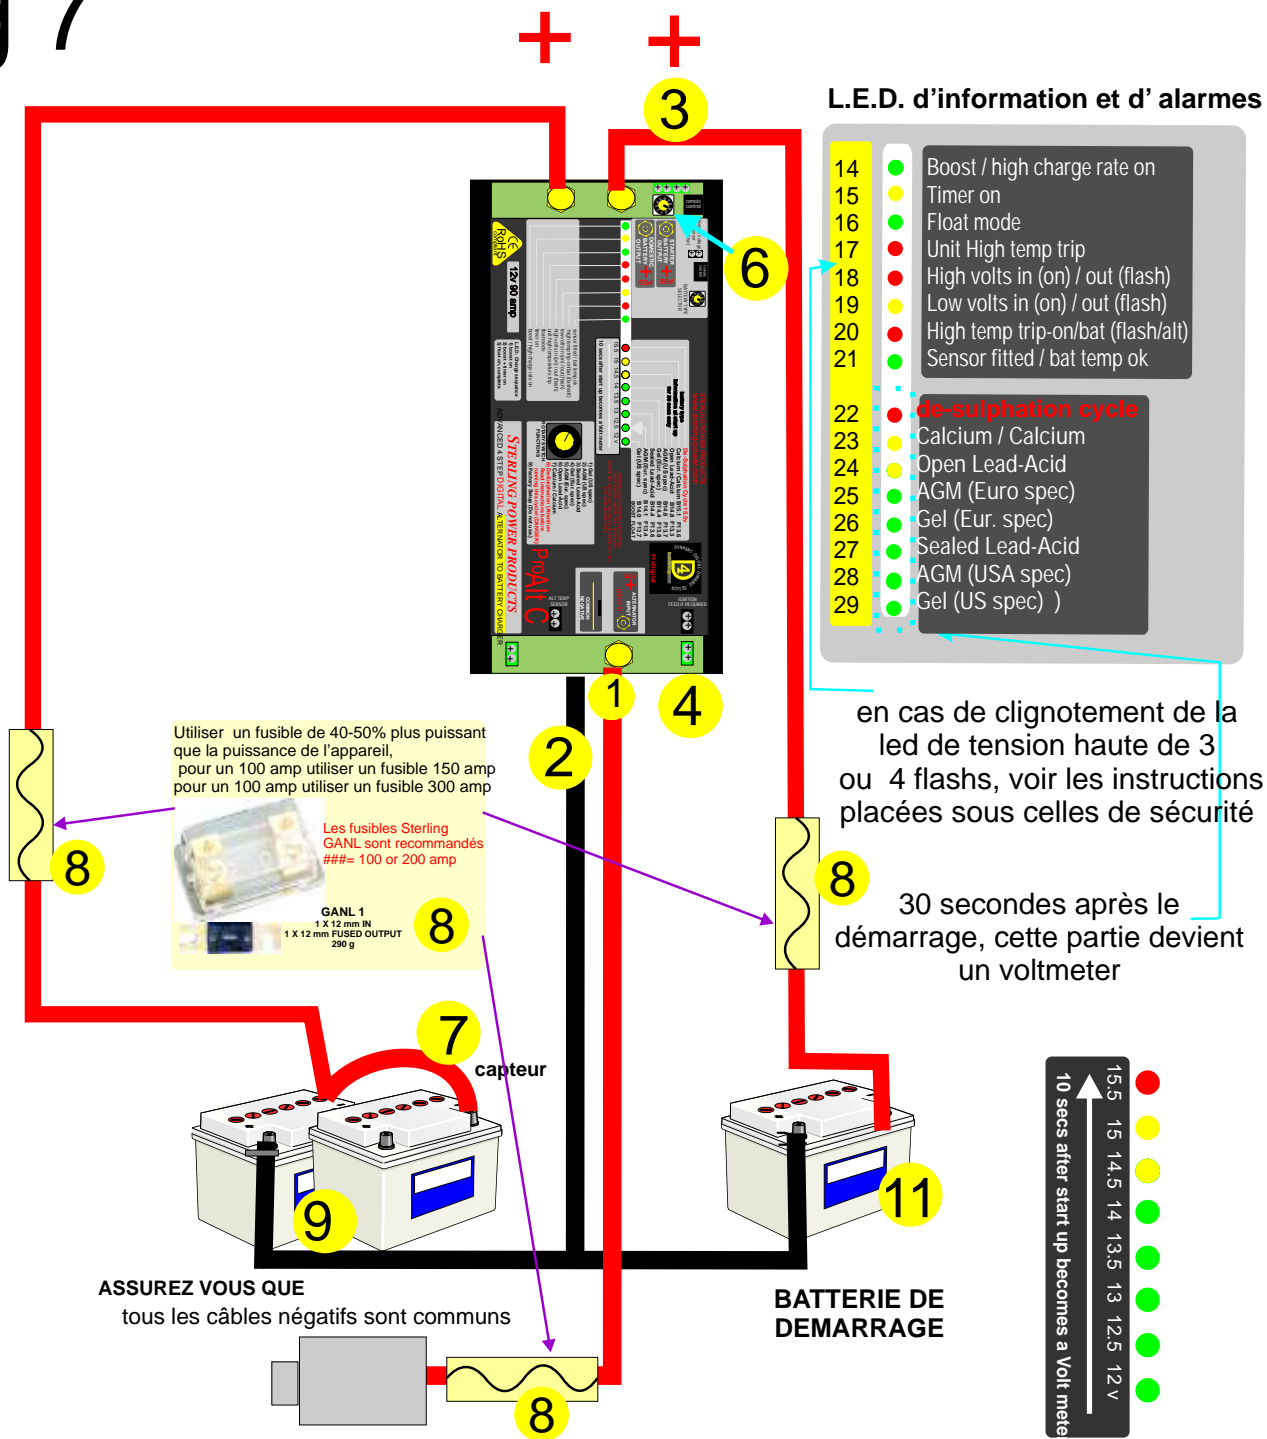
+ +

3

L.E.D. d'information et d' alarmes

| | |
|---|---|
| 14 | Boost / high charge rate on |
| 15 | Timer on |
| 16 | Float mode |
| 17 | Unit High temp trip |
| 18 | High volts in (on) / out (flash) |
| 19 | Low volts in (on) / out (flash) |
| 20 | High temp trip-on/bat (flash/alt) |
| 21 | Sensor fitted / bat temp ok |
| 22 | de-sulphation cycle |
| 23 | Calcium / Calcium |
| 24 | Open Lead-Acid |
| 25 | AGM (Euro spec) |
| 26 | Gel (Eur. spec) |
| 27 | Sealed Lead-Acid |
| 28 | AGM (USA spec) |
| 29 | Gel (US spec) ) |

6

12v 90 amp

STERLING POWER PRODUCTS

ProAlt C

ADVANCED 4 STEP DIGITAL ALTERNATOR TO BATTERY CHARGER

1

2

4

Utiliser un fusible de 40-50% plus puissant que la puissance de l'appareil, pour un 100 amp utiliser un fusible 150 amp pour un 100 amp utiliser un fusible 300 amp

Les fusibles Sterling GANL sont recommandés ###= 100 or 200 amp

GANL 1
1 X 12 mm IN
1 X 12 mm FUSED OUTPUT
290 g

8

8

8

en cas de clignotement de la led de tension haute de 3 ou 4 flashs, voir les instructions placées sous celles de sécurité

30 secondes après le démarrage, cette partie devient un voltmeter

7

capteur

9

11

ASSUREZ VOUS QUE
tous les câbles négatifs sont communs

BATTERIE DE DEMARRAGE

8

10 secs after start up becomes a Volt mete

15.5 15 14.5 14 13.5 13 12.5 12 v